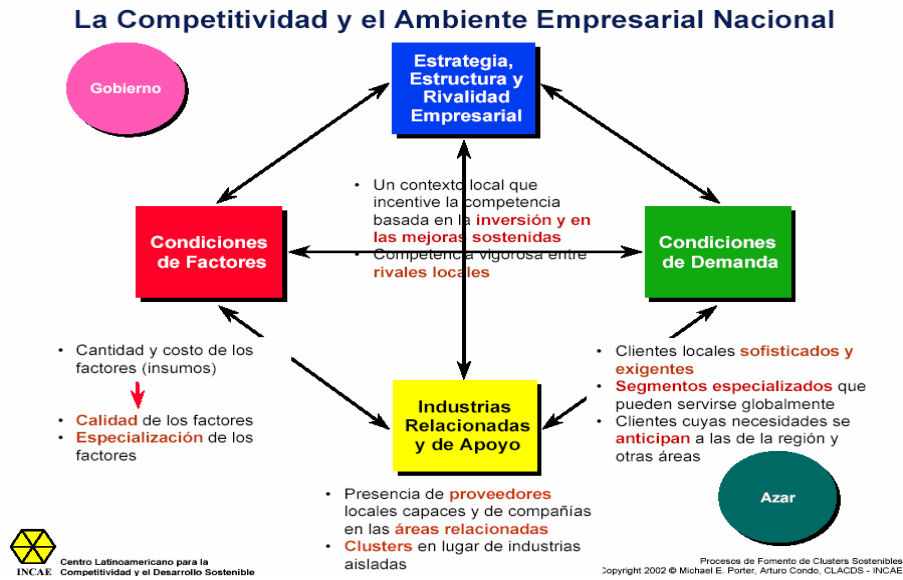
La Competitividad y el Ambiente Empresarial Nacional

Gobierno

Estrategia, Estructura y Rivalidad Empresarial

• Un contexto local que incentive la competencia basada en la inversión y en las mejoras sostenidas
• Competencia vigorosa entre rivales locales

Condiciones de Factores

Condiciones de Demanda

• Cantidad y costo de los factores (insumos)
• Calidad de los factores
• Especialización de los factores

Industrias Relacionadas y de Apoyo

• Clientes locales sofisticados y exigentes
• Segmentos especializados que pueden servirse globalmente
• Clientes cuyas necesidades se anticipan a las de la región y otras áreas

Azar

• Presencia de proveedores locales capaces y de compañías en las áreas relacionadas
• Clusters en lugar de industrias aisladas

INCAE Centro Latinoamericano para la Competitividad y el Desarrollo Sostenible

Procesos de Fomento de Clusters Sostenibles
Copyright 2002 © Michael E. Porter, Arturo Condo, CLACDS - INCAE